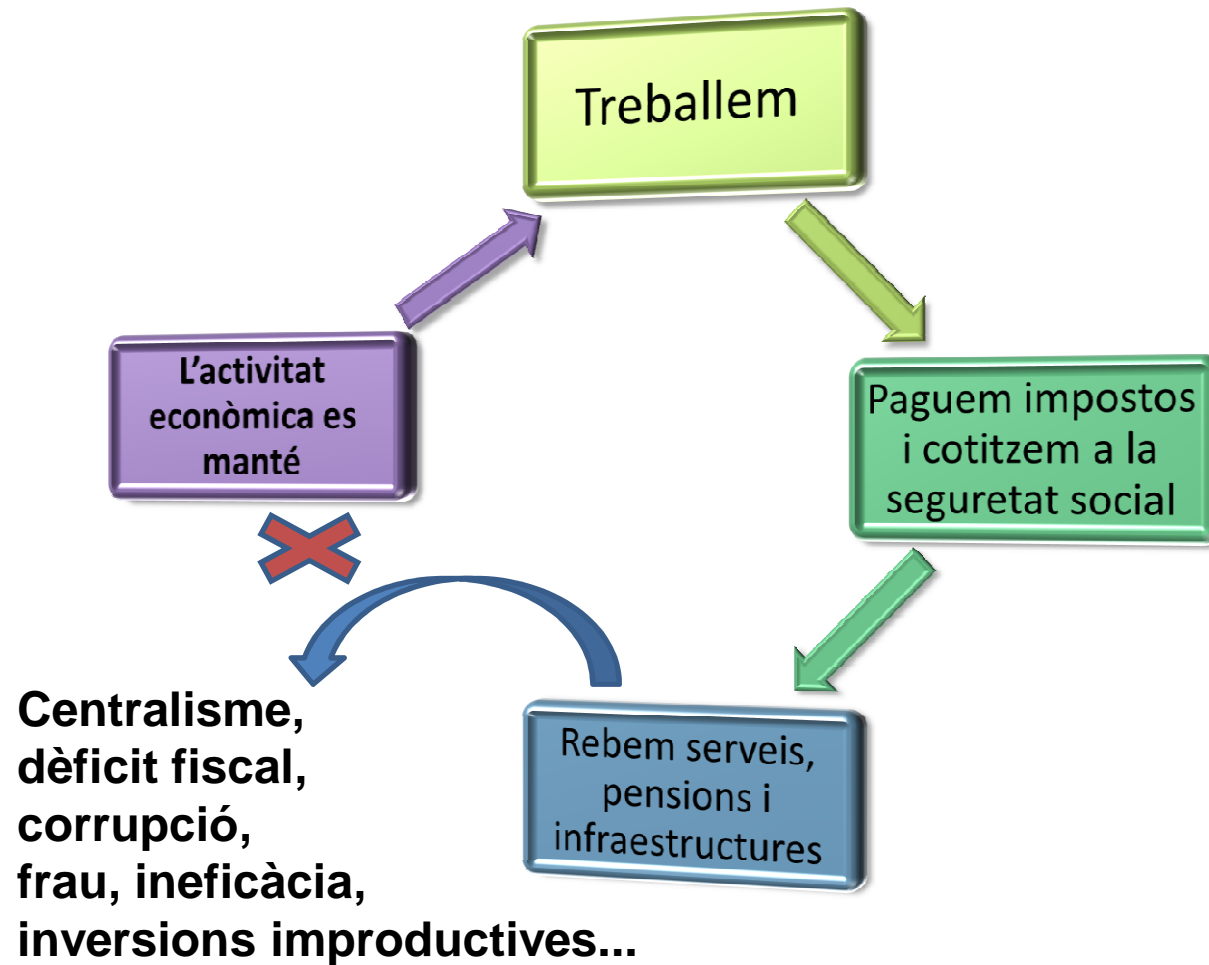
Treballem

Paguem impostos i cotitzem a la seguretat social

Rebem serveis, pensions i infraestructures

L'activitat econòmica es manté

Centralisme,
dèficit fiscal,
corrupció,
frau, ineficàcia,
inversions improductives...